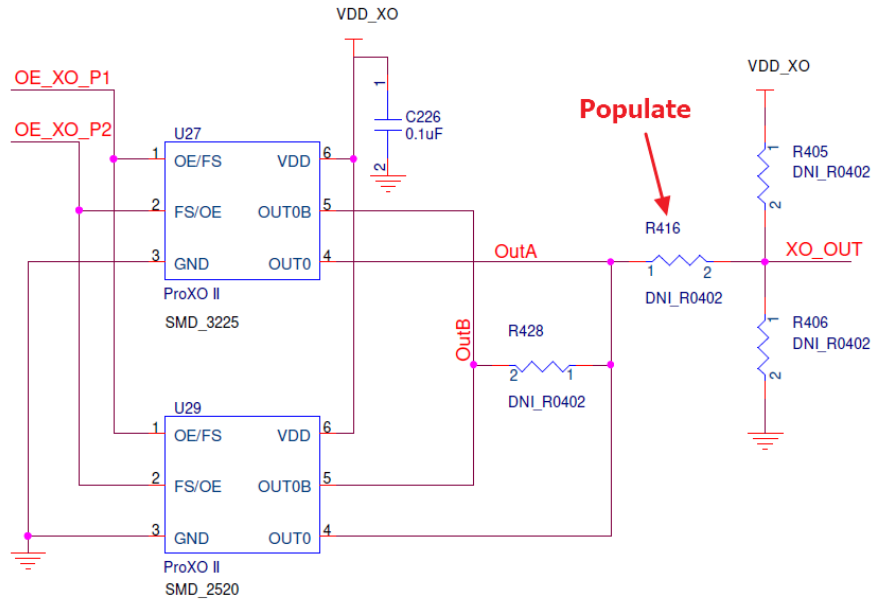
VDD_XO

OE_XO_P1

OE_XO_P2

U27

1 OE/FS VDD 6

2 FS/OE OUT0B 5

3 GND OUT0 4

ProXO II

SMD_3225

1

C226
0.1uF

2

Populate

VDD_XO

1

R405
DNI_R0402

2

R416

OutA

1 2

XO_OUT

DNI_R0402

OutB

R428

2 1

DNI_R0402

1

R406
DNI_R0402

2

U29

1 OE/FS VDD 6

2 FS/OE OUT0B 5

3 GND OUT0 4

ProXO II

SMD_2520